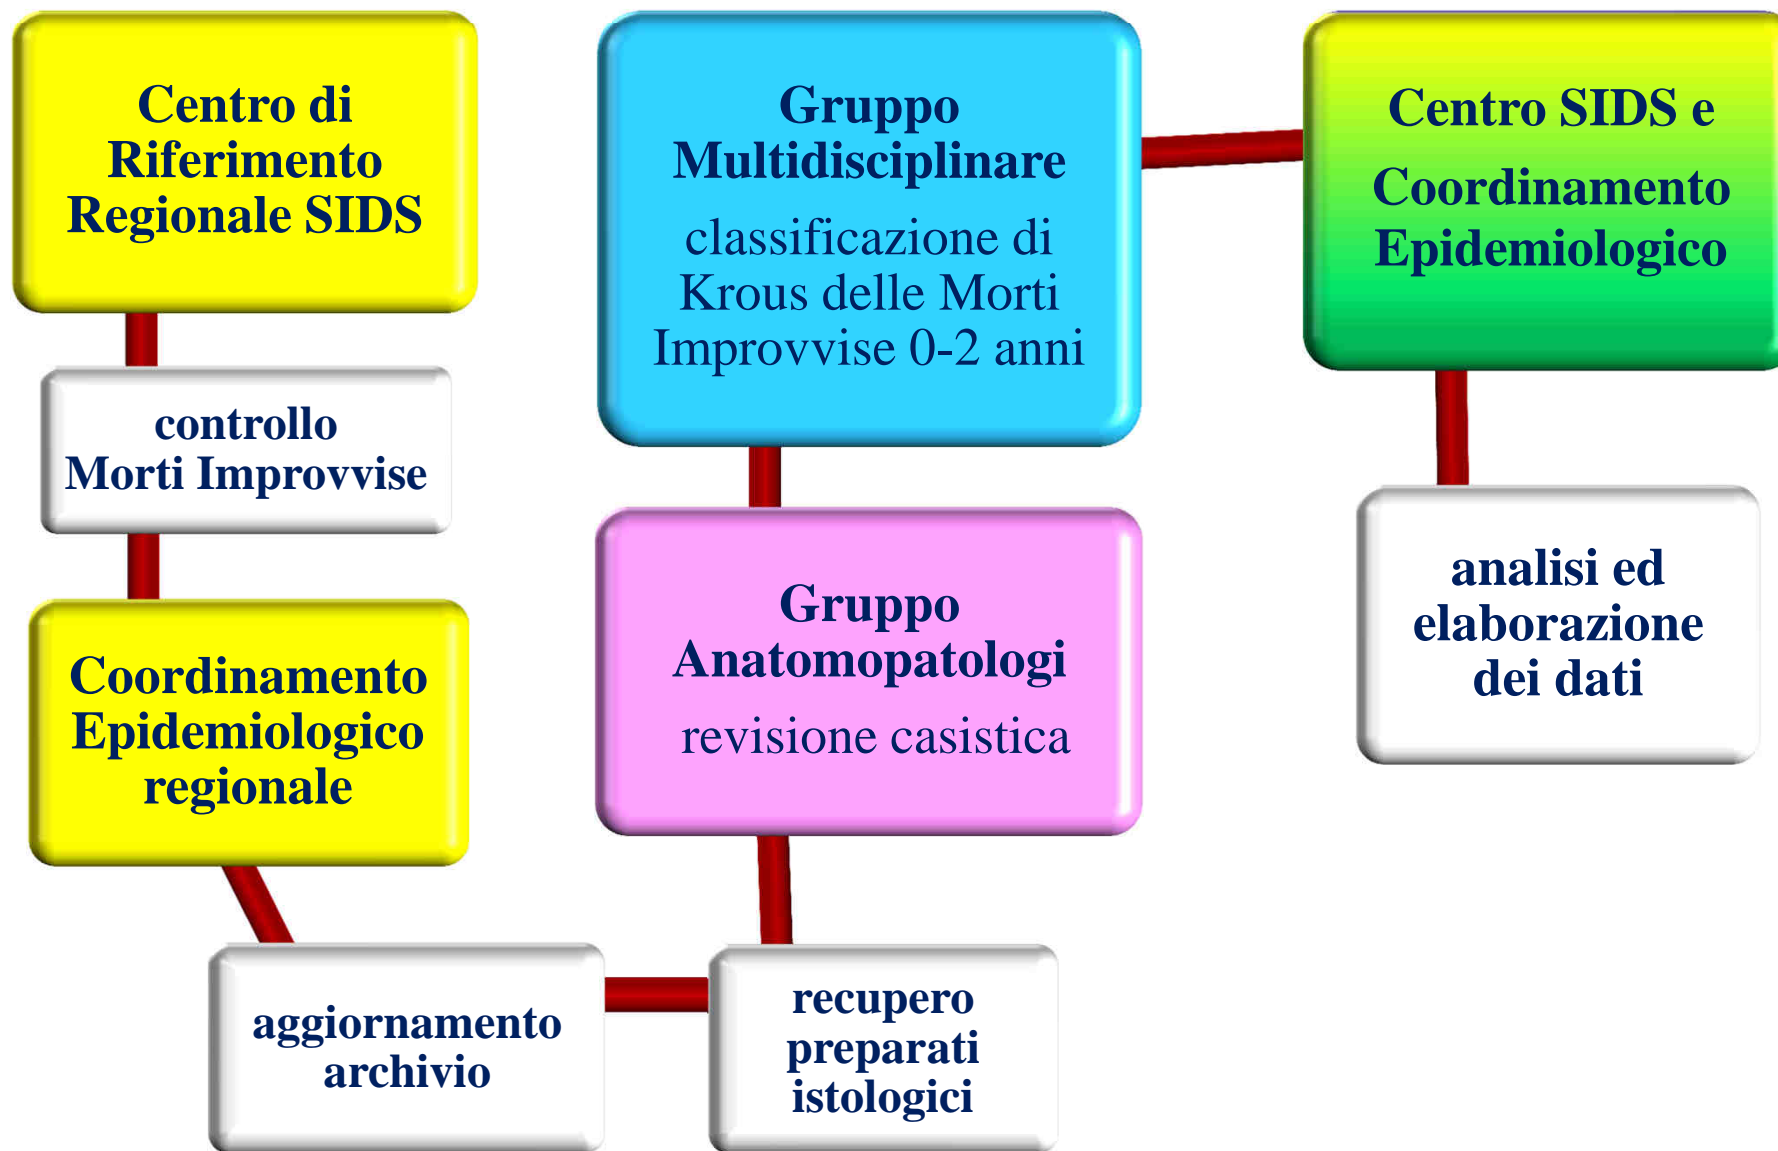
Centro di Riferimento Regionale SIDS

controllo Morti Improvvise

Coordinamento Epidemiologico regionale

Gruppo Multidisciplinare

classificazione di Krous delle Morti Improvvise 0-2 anni

Gruppo Anatomopatologi

revisione casistica

Centro SIDS e Coordinamento Epidemiologico

analisi ed elaborazione dei dati

aggiornamento archivio

recupero preparati istologici